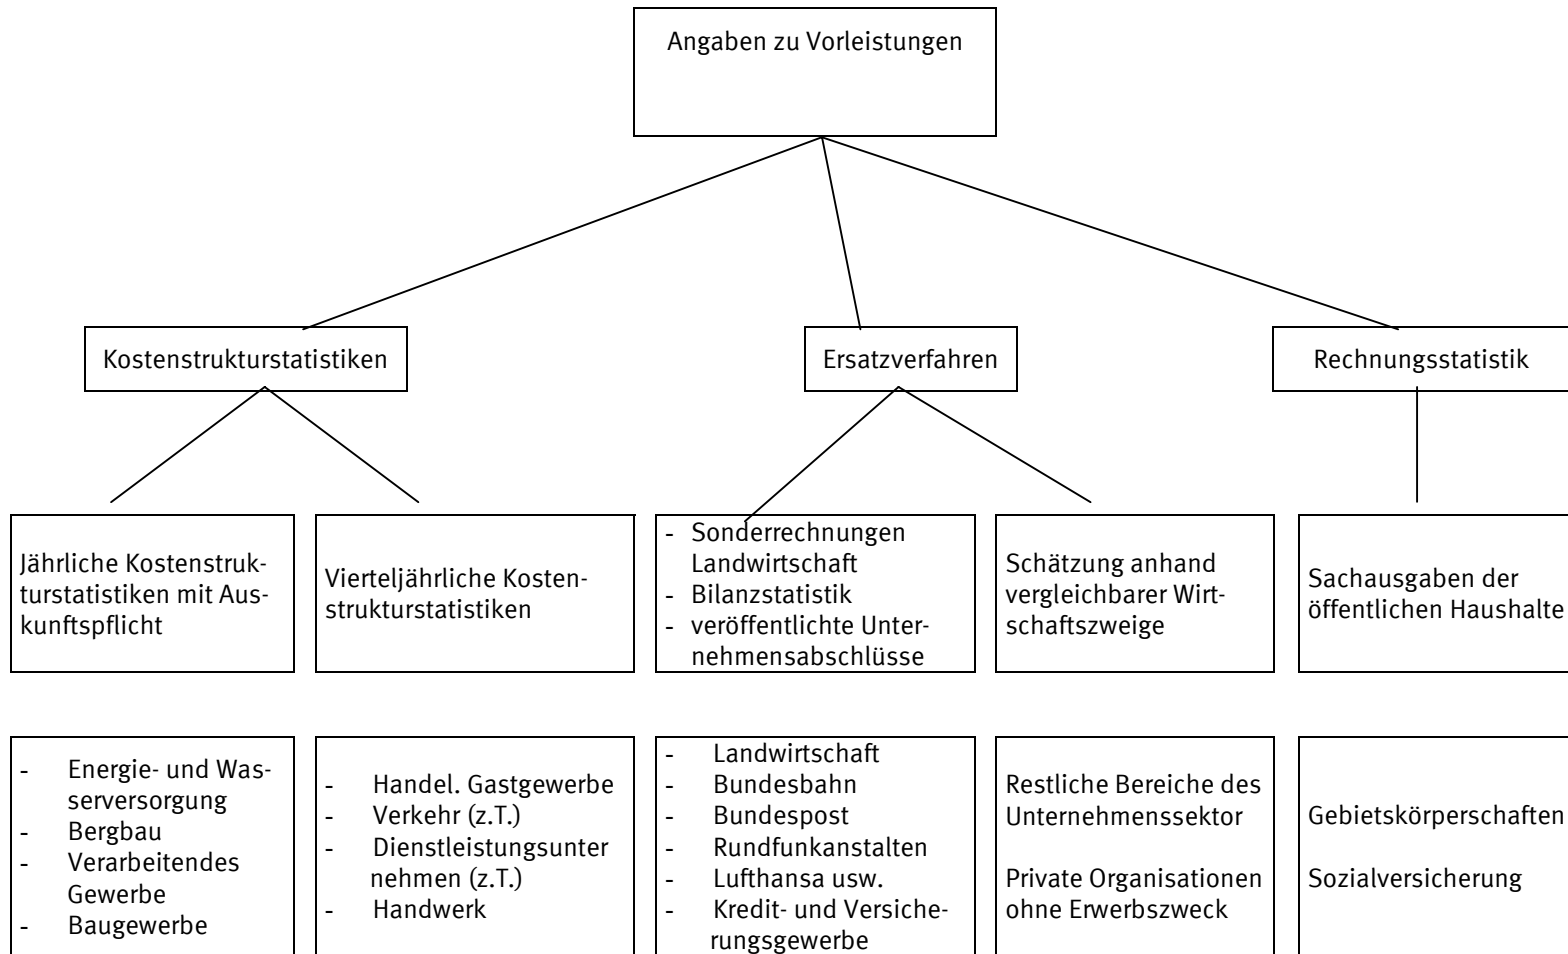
Angaben zu Vorleistungen

Kostenstrukturstatistiken

Ersatzverfahren

Rechnungsstatistik

Jährliche Kostenstrukturstatistiken mit Auskunftspflicht

Vierteljährliche Kostenstrukturstatistiken

- Sonderrechnungen Landwirtschaft
- Bilanzstatistik
- veröffentlichte Unternehmensabschlüsse

Schätzung anhand vergleichbarer Wirtschaftszweige

Sachausgaben der öffentlichen Haushalte

- Energie- und Wasserversorgung
- Bergbau
- Verarbeitendes Gewerbe
- Baugewerbe

- Handel. Gastgewerbe
- Verkehr (z.T.)
- Dienstleistungsunter nehmen (z.T.)
- Handwerk

- Landwirtschaft
- Bundesbahn
- Bundespost
- Rundfunkanstalten
- Lufthansa usw.
- Kredit- und Versicherungsgewerbe

Restliche Bereiche des Unternehmenssektor

Private Organisationen ohne Erwerbszweck

Gebietskörperschaften

Sozialversicherung